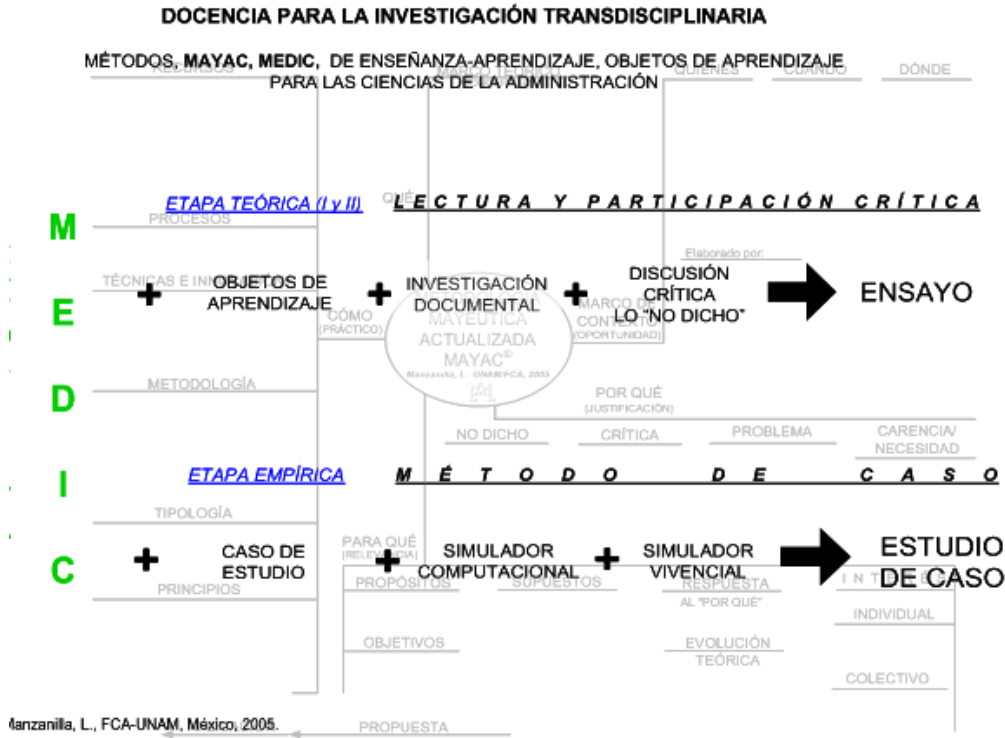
DOCENCIA PARA LA INVESTIGACIÓN TRANSDISCIPLINARIA

MÉTODOS, MAYAC, MEDIC, DE ENSEÑANZA-APRENDIZAJE, OBJETOS DE APRENDIZAJE PARA LAS CIENCIAS DE LA ADMINISTRACIÓN

RECURSOS QUIÉNES CUÁNDO DÓNDE

ETAPA TEÓRICA (I y II) QUÉ LECTURA Y PARTICIPACIÓN CRÍTICA

M
E
D
I
C

PROCESOS

TÉCNICAS E IN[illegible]

+ OBJETOS DE APRENDIZAJE + INVESTIGACIÓN DOCUMENTAL + DISCUSIÓN CRÍTICA LO "NO DICHO" ENSAYO

Elaborado por:

CÓMO (PRÁCTICO)

MAYÉUTICA ACTUALIZADA MAYAC©

Manzanilla, L. UNAM-FCA, 2005

MARCO DE CONTEXTO (OPORTUNIDAD)

METODOLOGÍA

POR QUÉ (JUSTIFICACIÓN)

NO DICHO CRÍTICA PROBLEMA CARENCIA/ NECESIDAD

ETAPA EMPÍRICA MÉTODO DE CASO

TIPOLOGÍA

PARA QUÉ (RELEVANCIA)

+ CASO DE ESTUDIO + SIMULADOR COMPUTACIONAL + SIMULADOR VIVENCIAL ESTUDIO DE CASO

PRINCIPIOS

PROPÓSITOS SUPUESTOS RESPUESTA AL "POR QUÉ" INTE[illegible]

INDIVIDUAL

OBJETIVOS EVOLUCIÓN TEÓRICA

COLECTIVO

Manzanilla, L., FCA-UNAM, México, 2005.

PROPUESTA